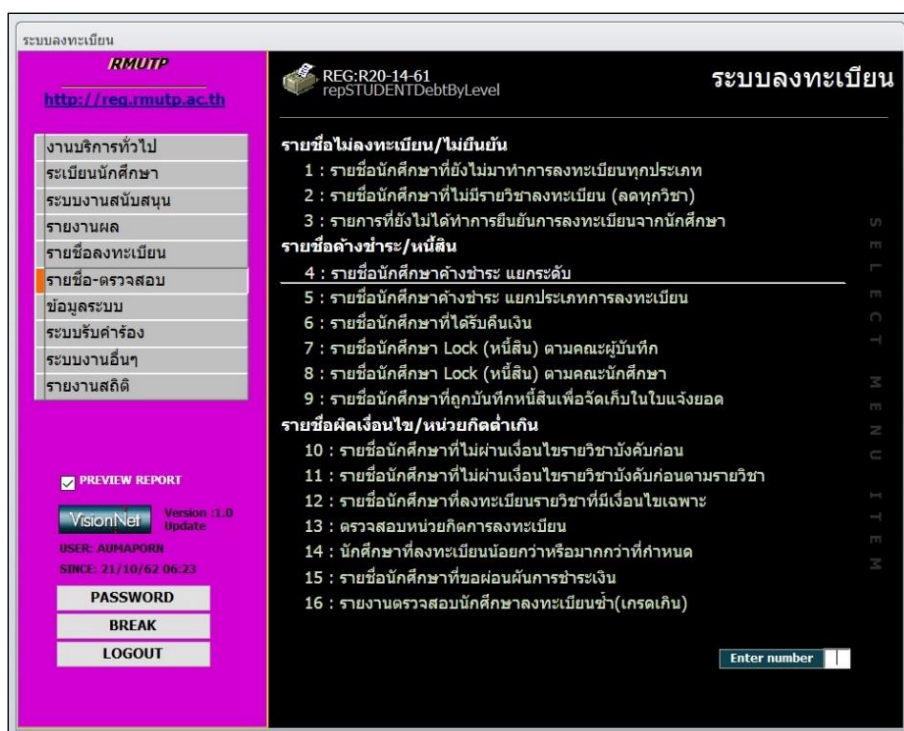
ระบบลงทะเบียน

RMUTP

http://reg.rmutp.ac.th

งานบริการทั่วไป
ระเบียนนักศึกษา
ระบบงานสนับสนุน
รายงานผล
รายชื่อลงทะเบียน
รายชื่อ-ตรวจสอบ
ข้อมูลระบบ
ระบบรับคำร้อง
ระบบงานอื่นๆ
รายงานสถิติ

PREVIEW REPORT

VisionNet Version :1.0 Update

USER: AUMAPORN
SINCE: 21/10/62 06:23

PASSWORD
BREAK
LOGOUT

REG:R20-14-61
repSTUDENTDebtByLevel

ระบบลงทะเบียน

รายชื่อไม่ลงทะเบียน/ไม่ยืนยัน
1 : รายชื่อนักศึกษาที่ยังไม่มาทำการลงทะเบียนทุกประเภท
2 : รายชื่อนักศึกษาที่ไม่มีรายวิชาลงทะเบียน (ลดทุกวิชา)
3 : รายการที่ยังไม่ได้ทำการยืนยันการลงทะเบียนจากนักศึกษา
รายชื่อค้างชำระ/หนี้สิน
4 : รายชื่อนักศึกษาค้างชำระ แยกระดับ
5 : รายชื่อนักศึกษาค้างชำระ แยกประเภทการลงทะเบียน
6 : รายชื่อนักศึกษาที่ได้รับคืนเงิน
7 : รายชื่อนักศึกษา Lock (หนี้สิน) ตามคณะผู้บันทึก
8 : รายชื่อนักศึกษา Lock (หนี้สิน) ตามคณะนักศึกษา
9 : รายชื่อนักศึกษาที่ถูกบันทึกหนี้สินเพื่อจัดเก็บในใบแจ้งยอด
รายชื่อผิดเงื่อนไข/หน่วยกิตต่ำเกิน
10 : รายชื่อนักศึกษาที่ไม่ผ่านเงื่อนไขรายวิชาบังคับก่อน
11 : รายชื่อนักศึกษาที่ไม่ผ่านเงื่อนไขรายวิชาบังคับก่อนตามรายวิชา
12 : รายชื่อนักศึกษาที่ลงทะเบียนรายวิชาที่มีเงื่อนไขเฉพาะ
13 : ตรวจสอบหน่วยกิตการลงทะเบียน
14 : นักศึกษาที่ลงทะเบียนน้อยกว่าหรือมากกว่าที่กำหนด
15 : รายชื่อนักศึกษาที่ขอผ่อนผันการชำระเงิน
16 : รายงานตรวจสอบนักศึกษาลงทะเบียนซ้ำ(เกรดเกิน)

SELECT MENU ITEM

Enter number